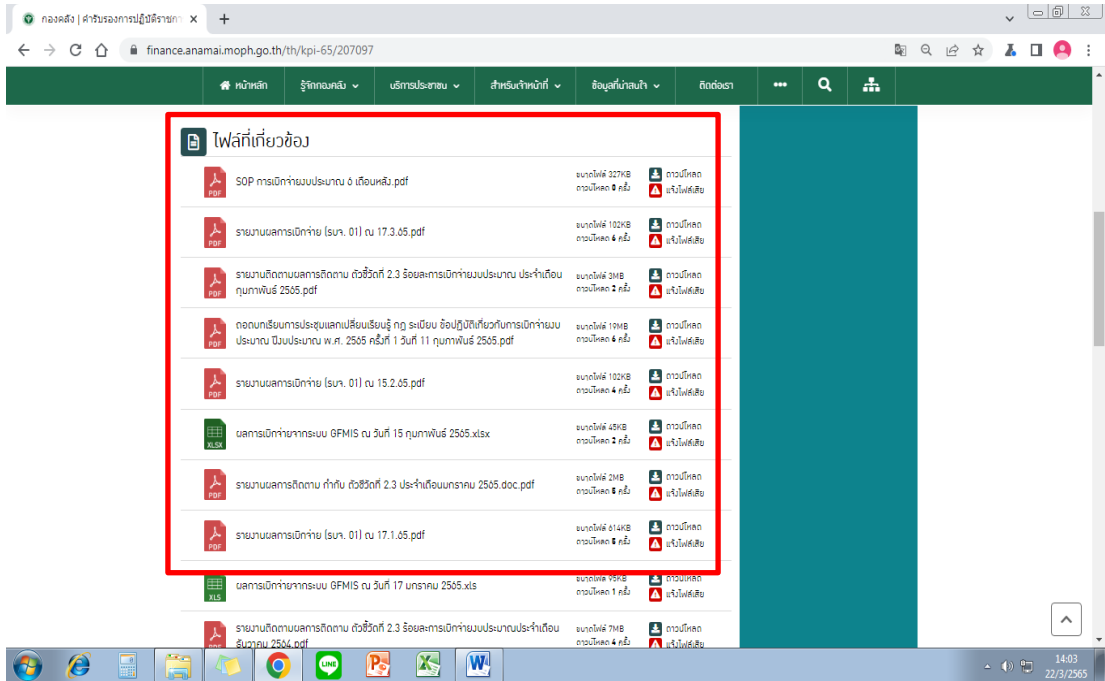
กองคลัง | คำรับรองการปฏิบัติราชกา ×

finance.anamai.moph.go.th/th/kpi-65/207097

หน้าหลัก | รู้จักกองคลัง | บริการประชาชน | สำหรับเจ้าหน้าที่ | ข้อมูลที่น่าสนใจ | ติดต่อเรา

ไฟล์ที่เกี่ยวข้อง

PDF SOP การเบิกจ่ายงบประมาณ 6 เดือนหลัง.pdf ขนาดไฟล์ 327KB ดาวน์โหลด 0 ครั้ง ดาวน์โหลด แจ้งไฟล์เสีย

PDF รายงานผลการเบิกจ่าย (รบจ. 01) ณ 17.3.65.pdf ขนาดไฟล์ 102KB ดาวน์โหลด 6 ครั้ง ดาวน์โหลด แจ้งไฟล์เสีย

PDF รายงานติดตามผลการติดตาม ตัวชี้วัดที่ 2.3 ร้อยละการเบิกจ่ายงบประมาณ ประจำเดือนกุมภาพันธ์ 2565.pdf ขนาดไฟล์ 3MB ดาวน์โหลด 2 ครั้ง ดาวน์โหลด แจ้งไฟล์เสีย

PDF ถอดบทเรียนการประชุมแลกเปลี่ยนเรียนรู้ กฎ ระเบียบ ข้อปฏิบัติเกี่ยวกับการเบิกจ่ายงบประมาณ ปีงบประมาณ พ.ศ. 2565 ครั้งที่ 1 วันที่ 11 กุมภาพันธ์ 2565.pdf ขนาดไฟล์ 19MB ดาวน์โหลด 6 ครั้ง ดาวน์โหลด แจ้งไฟล์เสีย

PDF รายงานผลการเบิกจ่าย (รบจ. 01) ณ 15.2.65.pdf ขนาดไฟล์ 102KB ดาวน์โหลด 4 ครั้ง ดาวน์โหลด แจ้งไฟล์เสีย

XLSX ผลการเบิกจ่ายจากระบบ GFMIS ณ วันที่ 15 กุมภาพันธ์ 2565.xlsx ขนาดไฟล์ 45KB ดาวน์โหลด 2 ครั้ง ดาวน์โหลด แจ้งไฟล์เสีย

PDF รายงานผลการติดตาม กำกับ ตัวชี้วัดที่ 2.3 ประจำเดือนมกราคม 2565.doc.pdf ขนาดไฟล์ 2MB ดาวน์โหลด 5 ครั้ง ดาวน์โหลด แจ้งไฟล์เสีย

PDF รายงานผลการเบิกจ่าย (รบจ. 01) ณ 17.1.65.pdf ขนาดไฟล์ 614KB ดาวน์โหลด 5 ครั้ง ดาวน์โหลด แจ้งไฟล์เสีย

XLS ผลการเบิกจ่ายจากระบบ GFMIS ณ วันที่ 17 มกราคม 2565.xls ขนาดไฟล์ 95KB ดาวน์โหลด 1 ครั้ง ดาวน์โหลด แจ้งไฟล์เสีย

PDF รายงานติดตามผลการติดตาม ตัวชี้วัดที่ 2.3 ร้อยละการเบิกจ่ายงบประมาณประจำเดือนธันวาคม 2564.pdf ขนาดไฟล์ 7MB ดาวน์โหลด 4 ครั้ง ดาวน์โหลด แจ้งไฟล์เสีย

14:03
22/3/2565